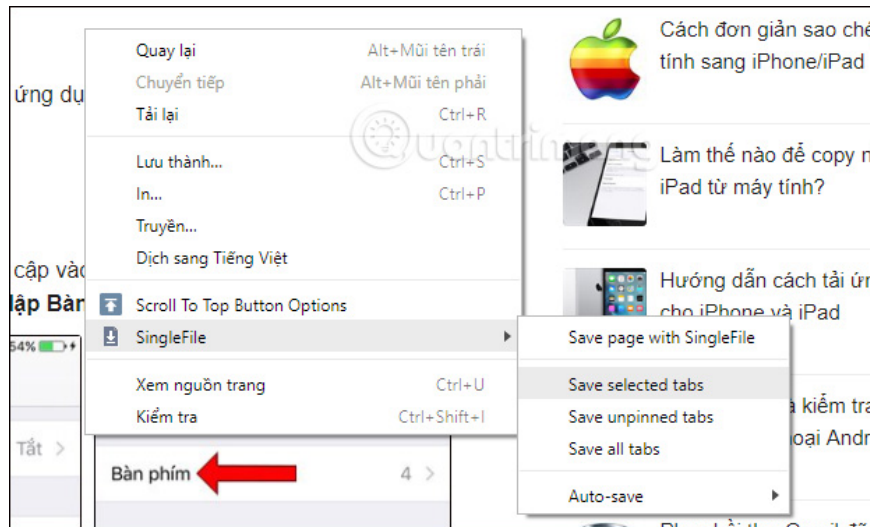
ứng dụ

cập vào

lập Bàn

54%

Tắt >

Bàn phím 4 >

Quay lại Alt+Mũi tên trái
Chuyển tiếp Alt+Mũi tên phải
Tải lại Ctrl+R

Lưu thành... Ctrl+S
In... Ctrl+P
Truyền...
Dịch sang Tiếng Việt

Scroll To Top Button Options
SingleFile

Xem nguồn trang Ctrl+U
Kiểm tra Ctrl+Shift+I

Save page with SingleFile
Save selected tabs
Save unpinned tabs
Save all tabs
Auto-save

Cách đơn giản sao ch
tính sang iPhone/iPad

Làm thế nào để copy
iPad từ máy tính?

Hướng dẫn cách tải ứ
cho iPhone và iPad

a kiểm tra
oại Andr

quantrimang